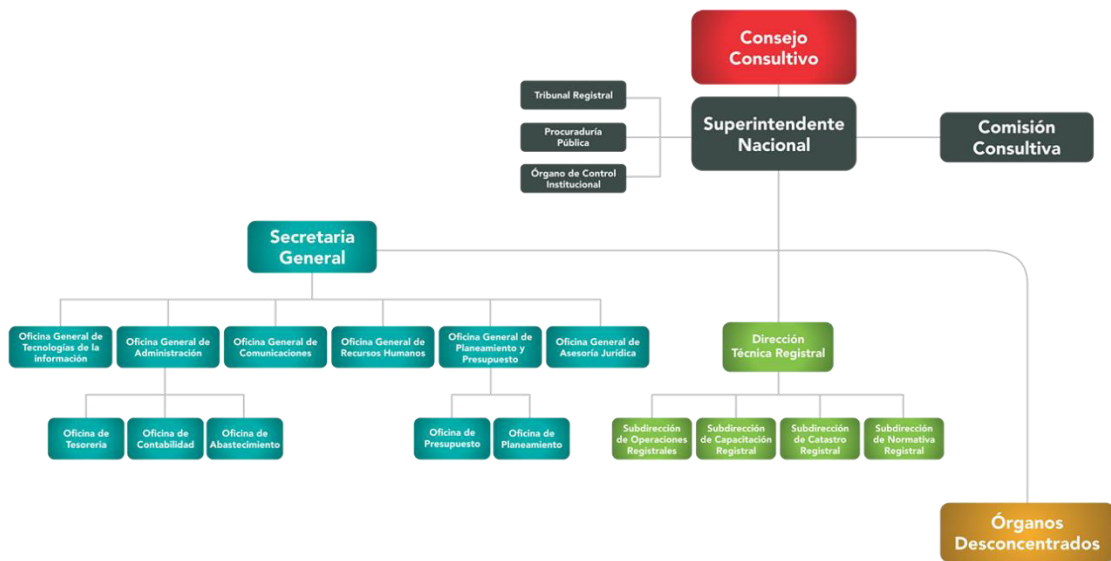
Consejo Consultivo

Tribunal Registral

Procuraduría Pública

Órgano de Control Institucional

Superintendente Nacional

Comisión Consultiva

Secretaria General

Oficina General de Tecnologías de la información

Oficina General de Administración

Oficina General de Comunicaciones

Oficina General de Recursos Humanos

Oficina General de Planeamiento y Presupuesto

Oficina General de Asesoría Jurídica

Dirección Técnica Registral

Oficina de Tesorería

Oficina de Contabilidad

Oficina de Abastecimiento

Oficina de Presupuesto

Oficina de Planeamiento

Subdirección de Operaciones Registrales

Subdirección de Capacitación Registral

Subdirección de Catastro Registral

Subdirección de Normativa Registral

Órganos Desconcentrados